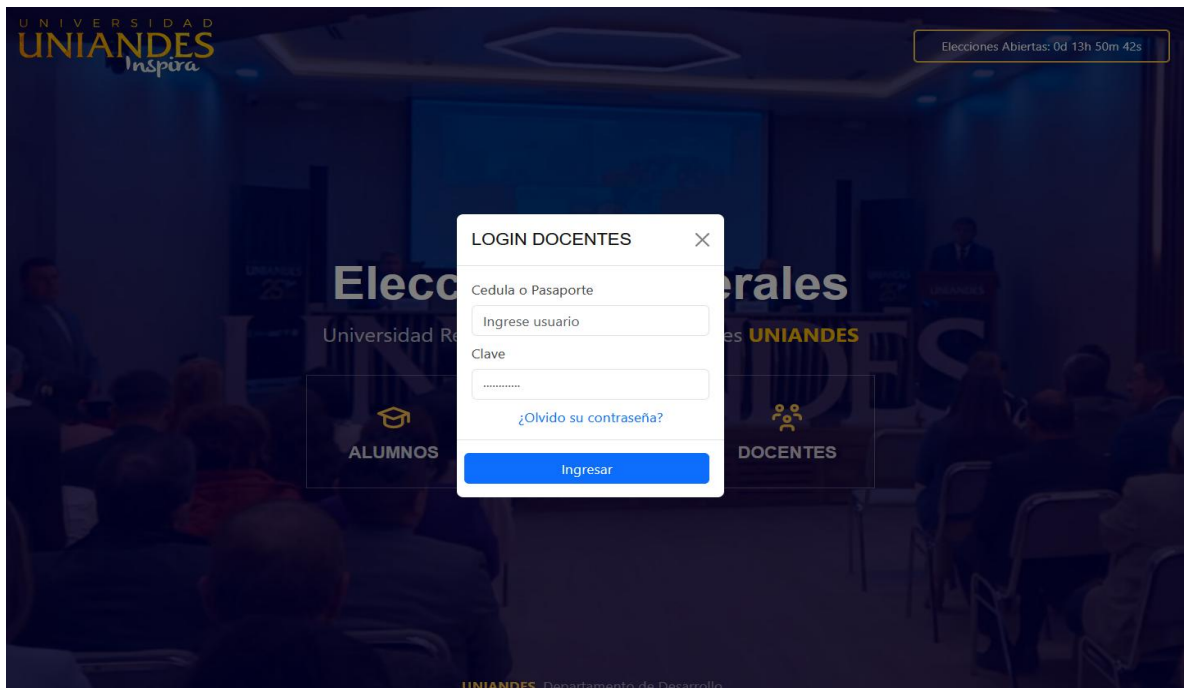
UNIVERSIDAD
UNIANDES
Inspira

Elecciones Abiertas: 0d 13h 50m 42s

Elecc erales
Universidad Re es UNIANDES

ALUMNOS

DOCENTES

LOGIN DOCENTES

Cedula o Pasaporte

Ingrese usuario

Clave

...........

¿Olvido su contraseña?

Ingresar

UNIANDES Departamento de Desarrollo